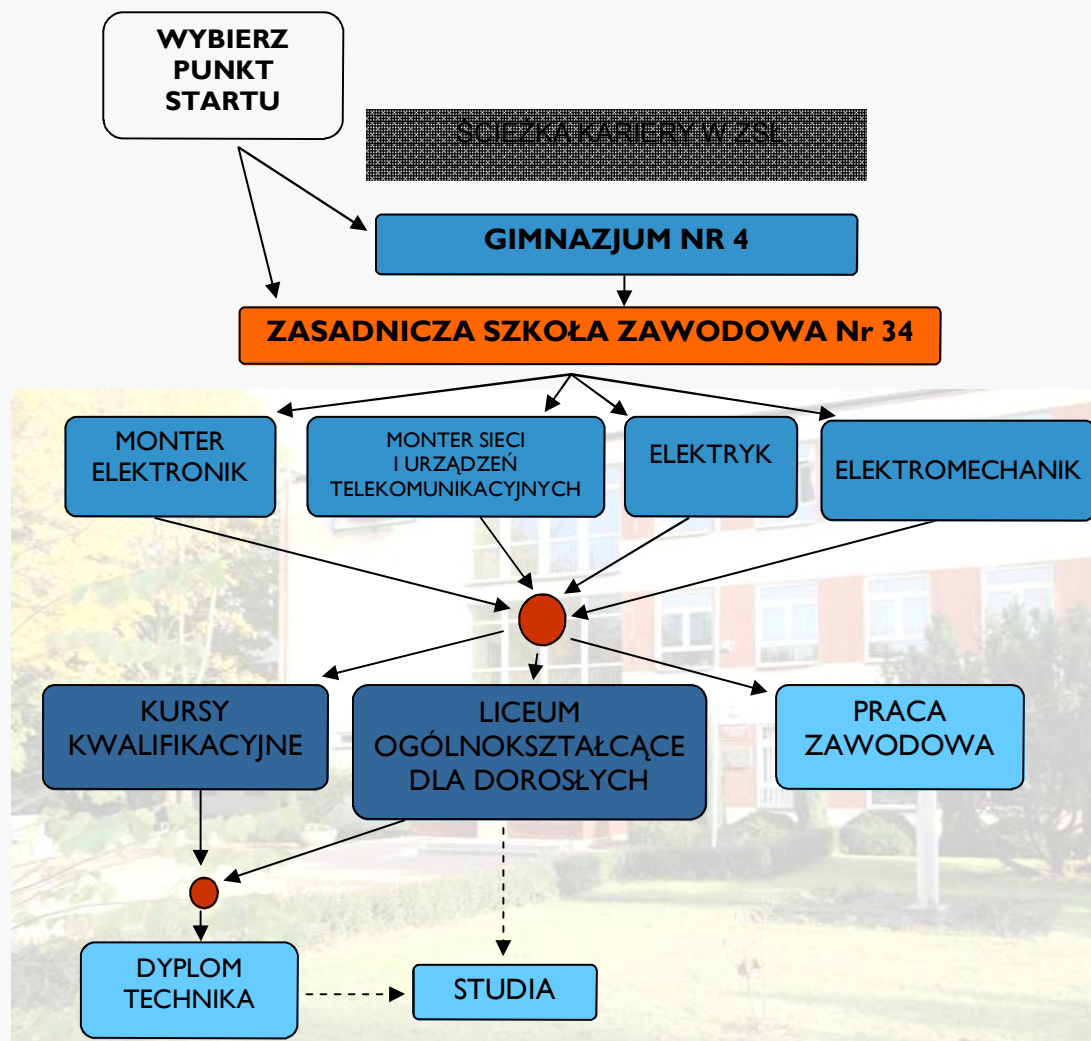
WYBIERZ PUNKT STARTU

ŚCIEŻKA KARIERY W ZSŁ

GIMNAZJUM NR 4

ZASADNICZA SZKOŁA ZAWODOWA Nr 34

MONTER ELEKTRONIK

MONTER SIECI I URZĄDZEŃ TELEKOMUNIKACYJNYCH

ELEKTRYK

ELEKTROMECHANIK

KURSY KWALIFIKACYJNE

LICEUM OGÓLNOKSZTAŁCĄCE DLA DOROSŁYCH

PRACA ZAWODOWA

DYPLOM TECHNIKA

STUDIA